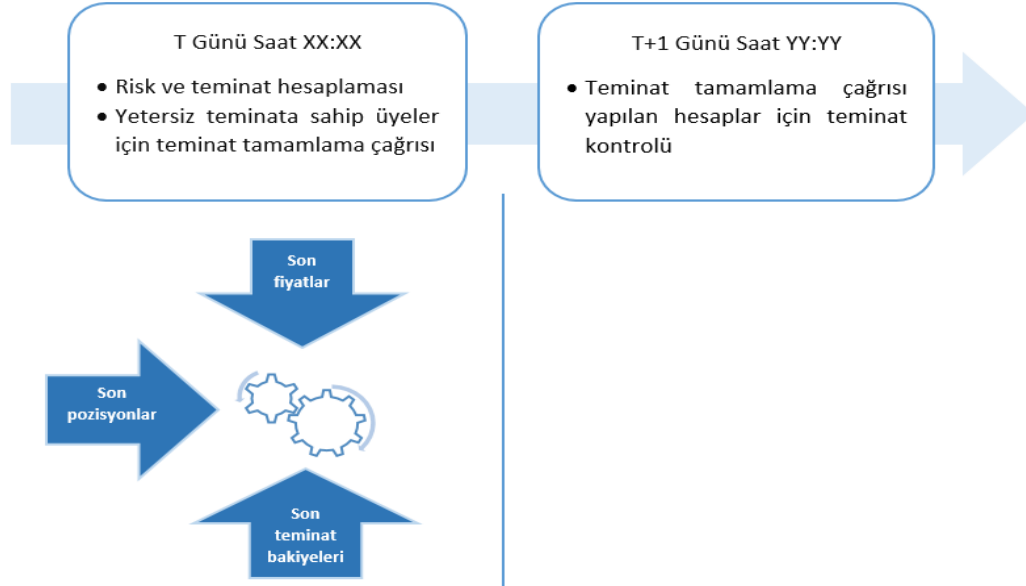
T Günü Saat XX:XX

- Risk ve teminat hesaplaması
- Yetersiz teminata sahip üyeler için teminat tamamlama çağrısı

T+1 Günü Saat YY:YY

- Teminat tamamlama çağrısı yapılan hesaplar için teminat kontrolü

Son fiyatlar

Son pozisyonlar

Son teminat bakiyeleri